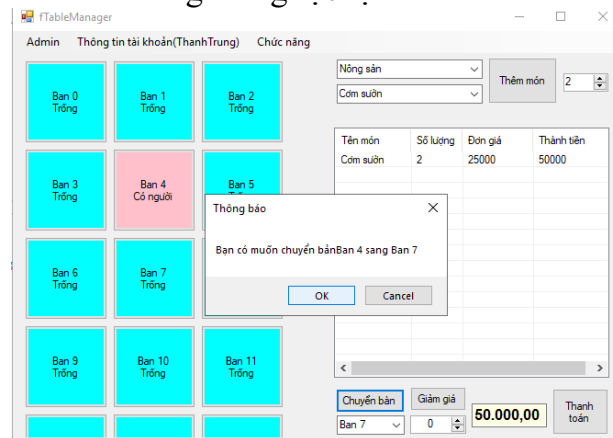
fTableManager

Admin Thông tin tài khoản(ThanhTrung) Chức năng

Ban 0
Trống

Ban 1
Trống

Ban 2
Trống

Ban 3
Trống

Ban 4
Có người

Ban 5
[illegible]

Ban 6
Trống

Ban 7
Trống

Ban 9
Trống

Ban 10
Trống

Ban 11
Trống

Nông sản
Cơm sườn
Thêm món
2

| Tên món | Số lượng | Đơn giá | Thành tiền |
|---|---|---|---|
| Cơm sườn | 2 | 25000 | 50000 |

Thông báo

Bạn có muốn chuyển bảnBan 4 sang Ban 7

OK Cancel

Chuyển bàn
Giảm giá
Ban 7
0
50.000,00
Thanh toán